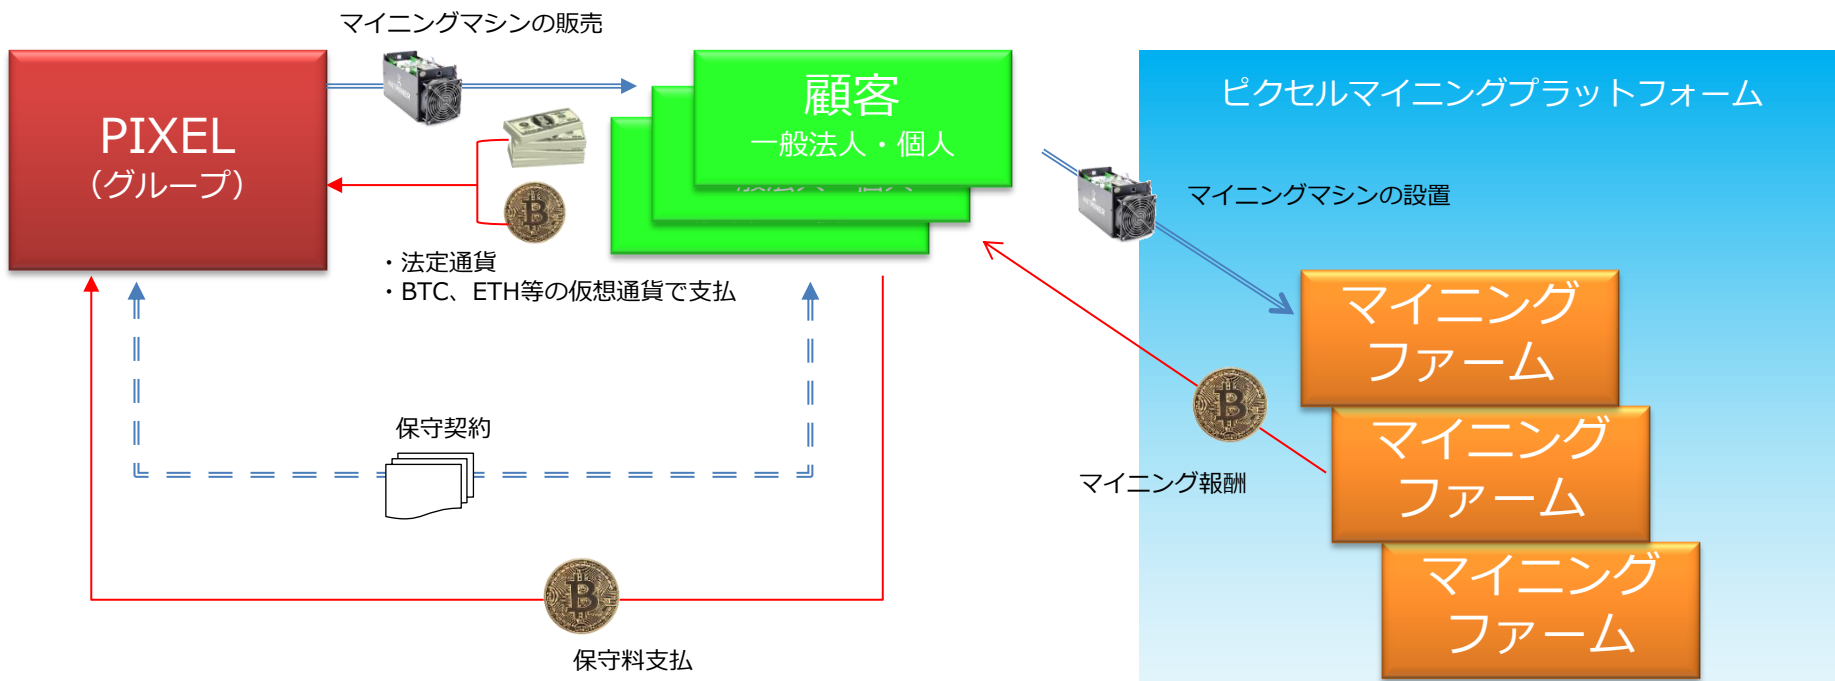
マイニングマシンの販売

PIXEL
（グループ）

顧客
一般法人・個人

・法定通貨
・BTC、ETH等の仮想通貨で支払

ピクセルマイニングプラットフォーム

マイニングマシンの設置

マイニングファーム

マイニングファーム

マイニングファーム

マイニング報酬

保守契約

保守料支払